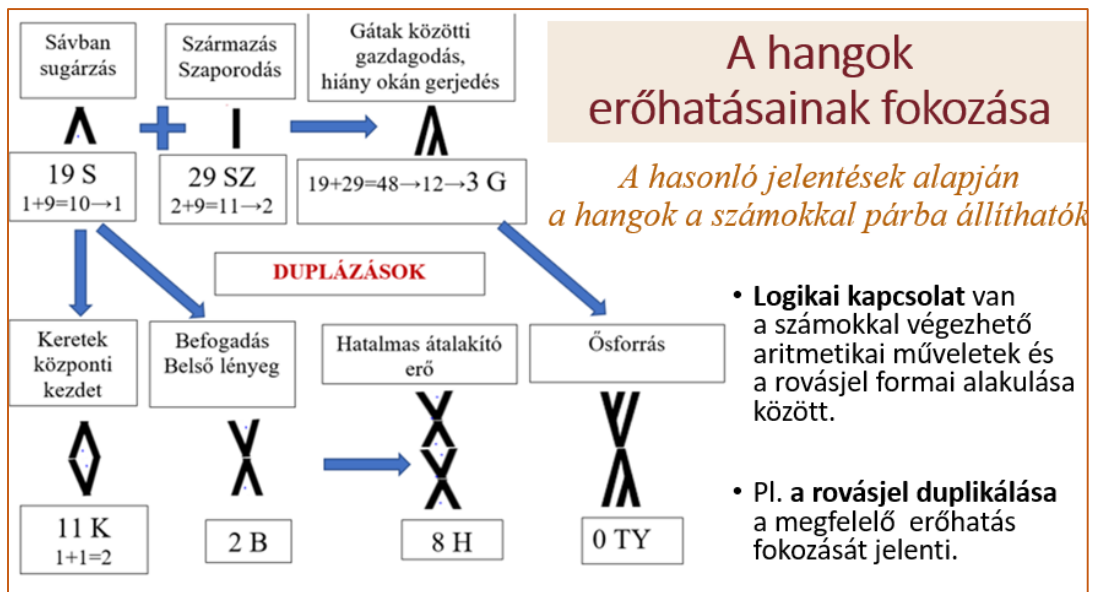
Sávban sugárzás

Származás Szaporodás

Gátak közötti gazdagodás, hiány okán gerjedés

A hangok erőhatásainak fokozása

19 S
$1+9=10\rightarrow1$

29 SZ
$2+9=11\rightarrow2$

$19+29=48\rightarrow12\rightarrow3$ G

A hasonló jelentések alapján a hangok a számokkal párba állíthatók

DUPLÁZÁSOK

Keretek központi kezdet

Befogadás Belső lényeg

Hatalmas átalakító erő

Ősforrás

• **Logikai kapcsolat** van a számokkal végezhető aritmetikai műveletek és a rovásjel formai alakulása között.

• Pl. **a rovásjel duplikálása** a megfelelő erőhatás fokozását jelenti.

11 K
$1+1=2$

2 B

8 H

0 TY